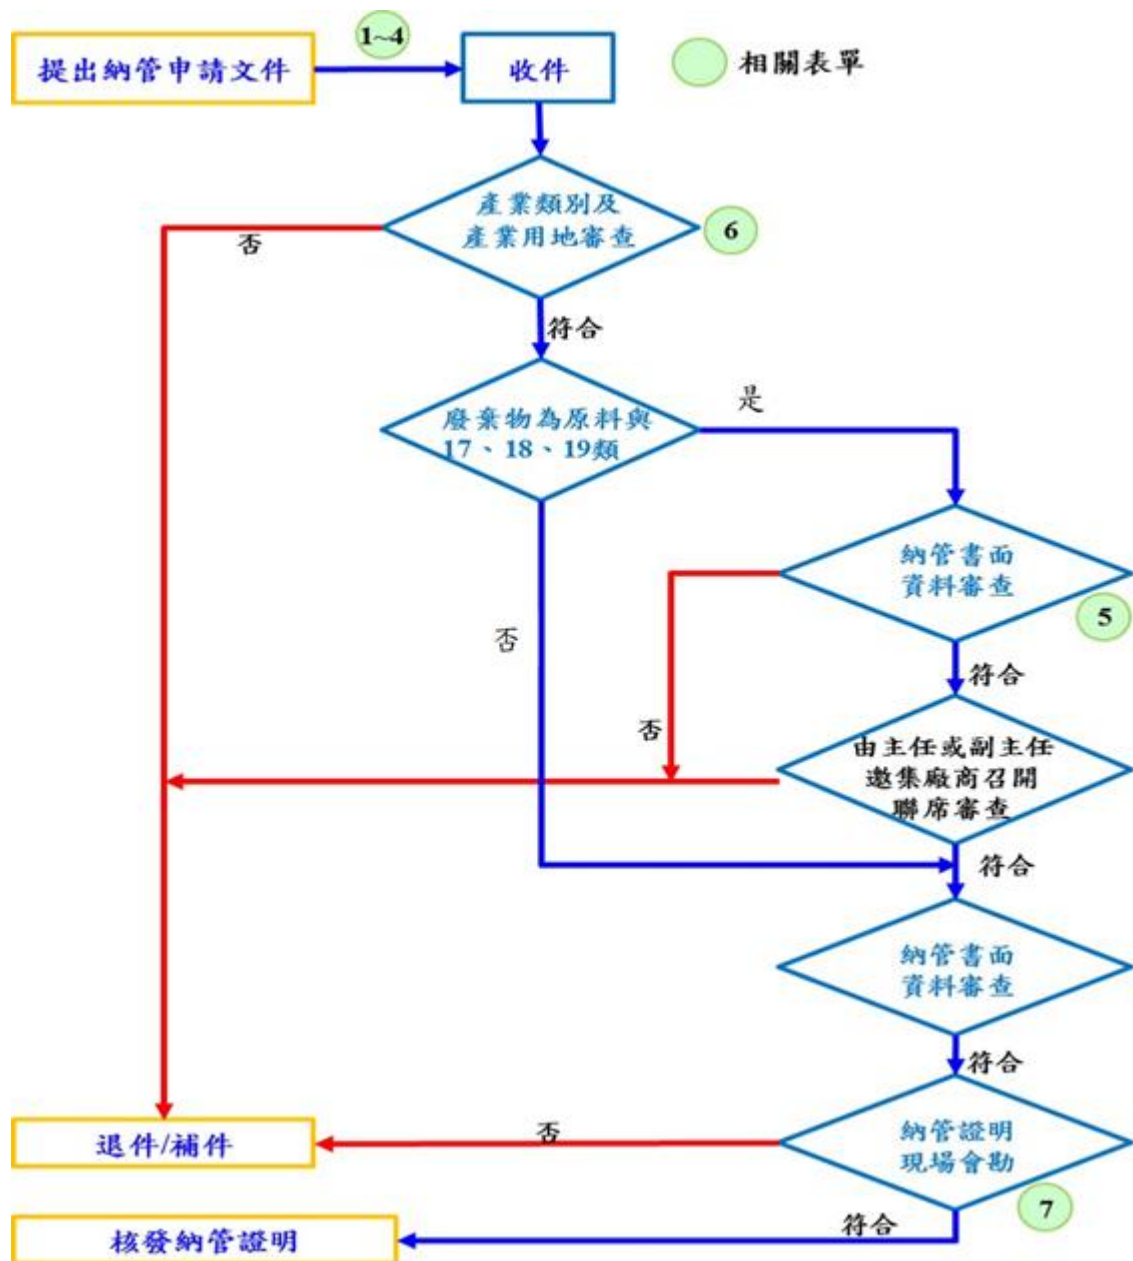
提出納管申請文件

1~4

收件

相關表單

產業類別及產業用地審查

6

否

符合

廢棄物為原料與17、18、19類

是

納管書面資料審查

5

否

符合

否

由主任或副主任邀集廠商召開聯席審查

符合

納管書面資料審查

符合

退件/補件

否

納管證明現場會勘

7

符合

核發納管證明